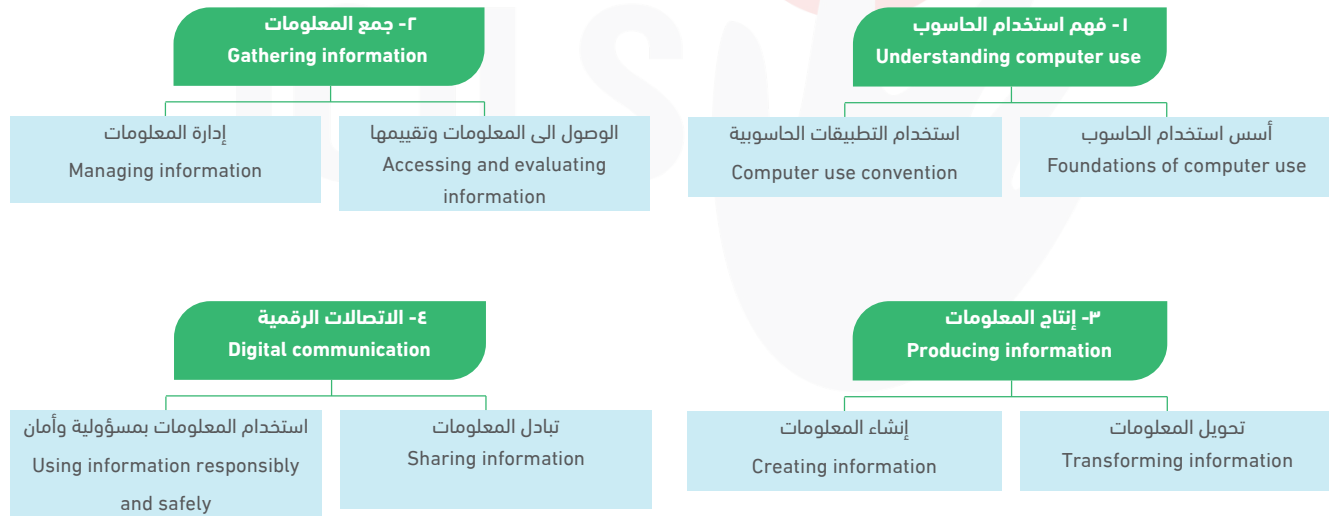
١- فهم استخدام الحاسوب
Understanding computer use

أسس استخدام الحاسوب
Foundations of computer use

استخدام التطبيقات الحاسوبية
Computer use convention

٢- جمع المعلومات
Gathering information

الوصول الى المعلومات وتقييمها
Accessing and evaluating information

إدارة المعلومات
Managing information

٣- إنتاج المعلومات
Producing information

تحويل المعلومات
Transforming information

إنشاء المعلومات
Creating information

٤- الاتصالات الرقمية
Digital communication

تبادل المعلومات
Sharing information

استخدام المعلومات بمسؤولية وأمان
Using information responsibly and safely